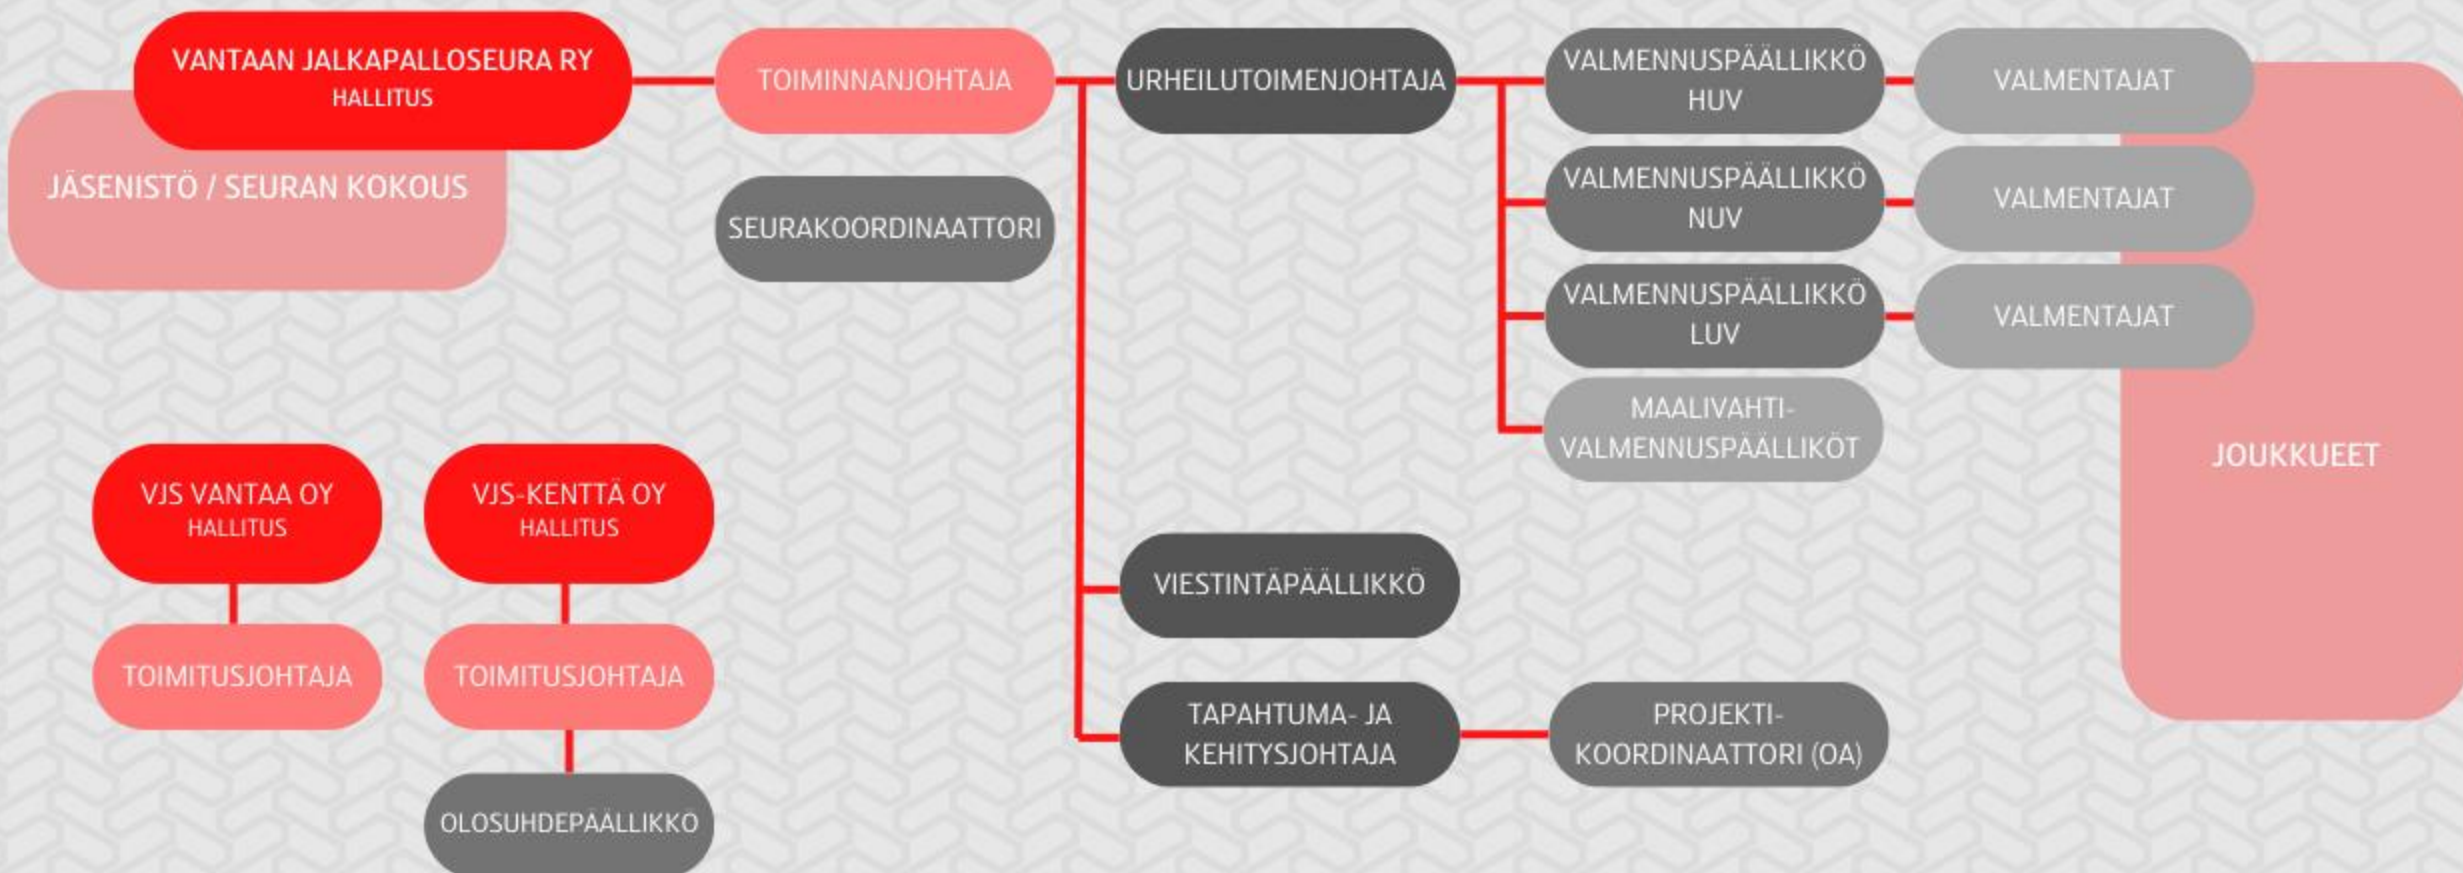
VANTAAN JALKAPALLOSEURA RY
HALLITUS

JÄSENISTÖ / SEURAN KOKOUS

TOIMINNANJOHTAJA

SEURAKOORDINAATTORI

URHEILUTOIMENJOHTAJA

VALMENNUSPÄÄLLIKKÖ HUV

VALMENTAJAT

VALMENNUSPÄÄLLIKKÖ NUV

VALMENTAJAT

VALMENNUSPÄÄLLIKKÖ LUV

VALMENTAJAT

MAALIVAHTI-VALMENNUSPÄÄLLIKÖT

JOUKKUEET

VJS VANTAA OY
HALLITUS

TOIMITUSJOHTAJA

VJS-KENTTÄ OY
HALLITUS

TOIMITUSJOHTAJA

OLOSUHDEPÄÄLLIKKÖ

VIESTINTÄPÄÄLLIKKÖ

TAPAHTUMA- JA KEHITYSJOHTAJA

PROJEKTI-KOORDINAATTORI (OA)